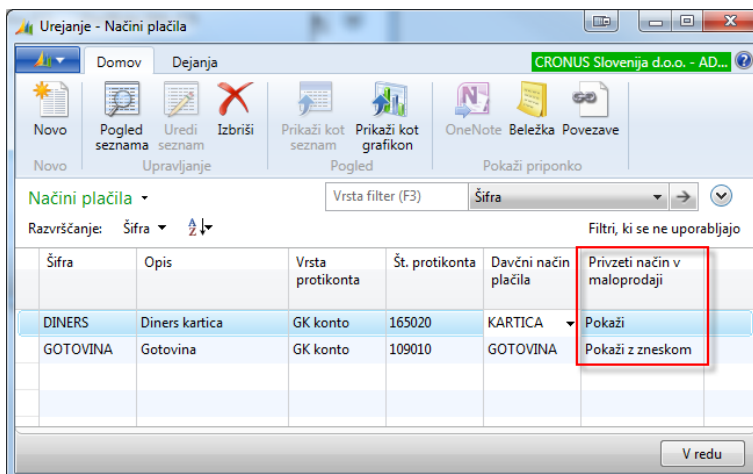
Urejanje - Načini plačila

Domov Dejanja

CRONUS Slovenija d.o.o. - AD...

Novo

Pogled seznama

Uredi seznam

Izbriši

Prikaži kot seznam

Prikaži kot grafikon

OneNote

Beležka

Povezave

Novo

Upravljanje

Pogled

Pokaži priponko

Načini plačila ▾

Vrsta filter (F3)

Šifra

Razvrščanje: Šifra ▾

Filtri, ki se ne uporabljajo

| Šifra | Opis | Vrsta protikonta | Št. protikonta | Davčni način plačila | Privzeti način v maloprodaji |
|---|---|---|---|---|---|
| DINERS | Diners kartica | GK konto | 165020 | KARTICA | Pokaži |
| GOTOVINA | Gotovina | GK konto | 109010 | GOTOVINA | Pokaži z zneskom |

V redu